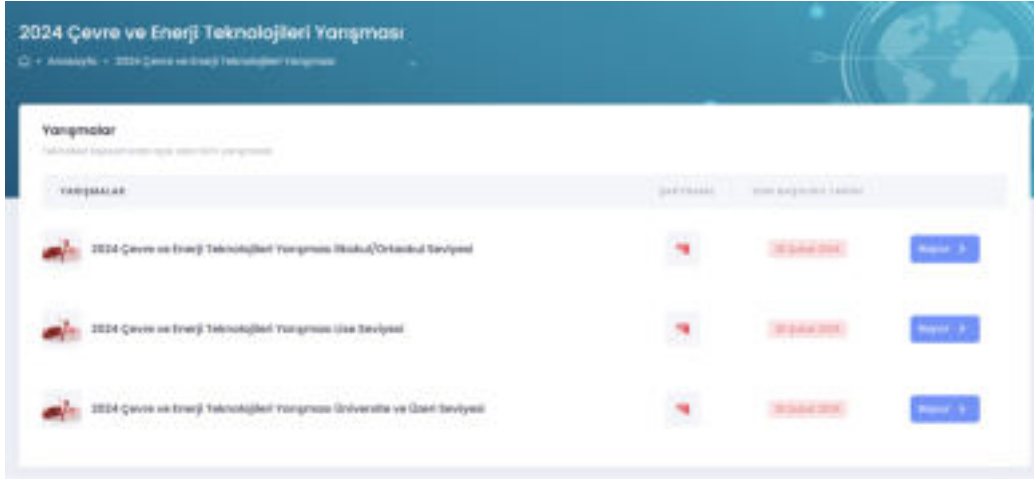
2024 Çevre ve Enerji Teknolojileri Yarışması

Anasayfa • 2024 Çevre ve Enerji Teknolojileri Yarışması

Yarışmalar

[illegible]

| YARIŞMALAR | ŞARTNAME | SON BAŞVURU TARİHİ | |
|---|---|---|---|
| 2024 Çevre ve Enerji Teknolojileri Yarışması İlkokul/Ortaokul Seviyesi | | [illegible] Şubat 2024 | Başvur > |
| 2024 Çevre ve Enerji Teknolojileri Yarışması Lise Seviyesi | | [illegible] Şubat 2024 | Başvur > |
| 2024 Çevre ve Enerji Teknolojileri Yarışması Üniversite ve Üzeri Seviyesi | | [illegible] Şubat 2024 | Başvur > |